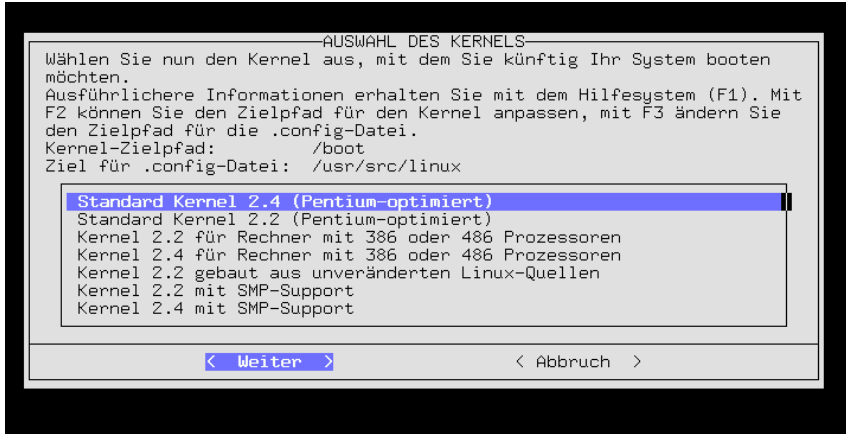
AUSWAHL DES KERNELS

Wählen Sie nun den Kernel aus, mit dem Sie künftig Ihr System booten möchten.
Ausführlichere Informationen erhalten Sie mit dem Hilfesystem (F1). Mit F2 können Sie den Zielpfad für den Kernel anpassen, mit F3 ändern Sie den Zielpfad für die .config-Datei.
Kernel-Zielpfad: /boot
Ziel für .config-Datei: /usr/src/linux

Standard Kernel 2.4 (Pentium-optimiert)
Standard Kernel 2.2 (Pentium-optimiert)
Kernel 2.2 für Rechner mit 386 oder 486 Prozessoren
Kernel 2.4 für Rechner mit 386 oder 486 Prozessoren
Kernel 2.2 gebaut aus unveränderten Linux-Quellen
Kernel 2.2 mit SMP-Support
Kernel 2.4 mit SMP-Support

< Weiter > < Abbruch >